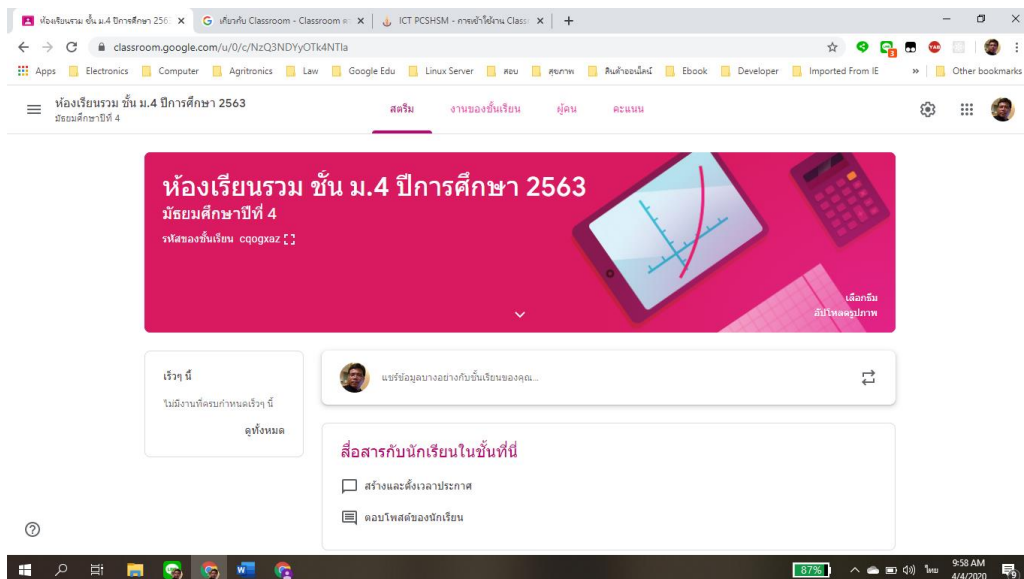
ห้องเรียนรวม ชั้น ม.4 ปีการศึกษา 256 ×
เกี่ยวกับ Classroom - Classroom × 
ICT PCSHSM - การเข้าใช้งาน Class ×
+

classroom.google.com/u/0/c/NzQ3NDYyOTk4NTla

Apps | Electronics | Computer | Agritronics | Law | Google Edu | Linux Server | สอบ | สุขภาพ | สินค้าออนไลน์ | Ebook | Developer | Imported From IE | » | Other bookmarks

ห้องเรียนรวม ชั้น ม.4 ปีการศึกษา 2563
มัธยมศึกษาปีที่ 4

สตรีม | งานของชั้นเรียน | ผู้คน | คะแนน

ห้องเรียนรวม ชั้น ม.4 ปีการศึกษา 2563
มัธยมศึกษาปีที่ 4
รหัสของชั้นเรียน cqogxaz

เลือกธีม
อัปโหลดรูปภาพ

เร็วๆ นี้
ไม่มีงานที่ครบกำหนดเร็วๆ นี้
ดูทั้งหมด

แชร์ข้อมูลบางอย่างกับชั้นเรียนของคุณ...

สื่อสารกับนักเรียนในชั้นที่นี่
สร้างและตั้งเวลาประกาศ
ตอบโพสต์ของนักเรียน

87%
ไทย
9:58 AM
4/4/2020